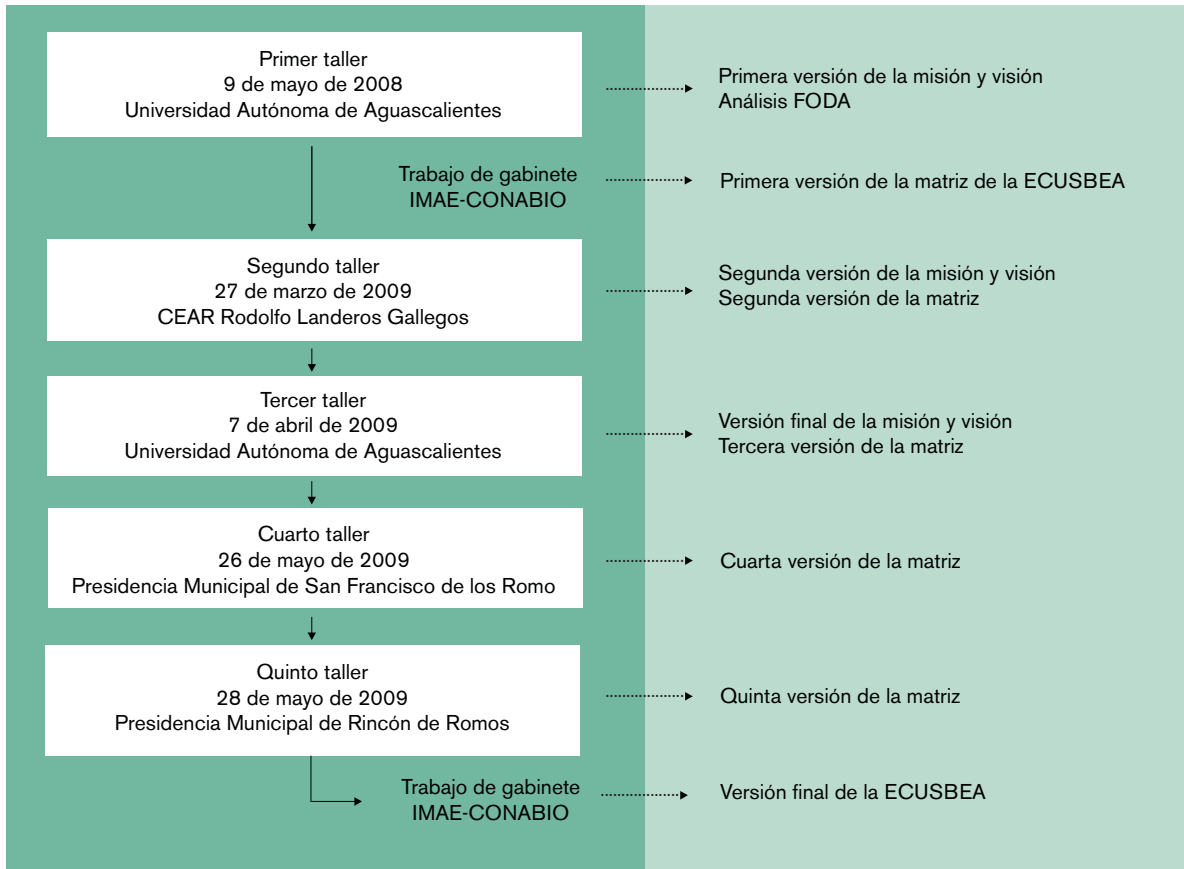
Primer taller
9 de mayo de 2008
Universidad Autónoma de Aguascalientes

Primera versión de la misión y visión
Análisis FODA

Trabajo de gabinete
IMAE-CONABIO

Primera versión de la matriz de la ECUSBEA

Segundo taller
27 de marzo de 2009
CEAR Rodolfo Landeros Gallegos

Segunda versión de la misión y visión
Segunda versión de la matriz

Tercer taller
7 de abril de 2009
Universidad Autónoma de Aguascalientes

Versión final de la misión y visión
Tercera versión de la matriz

Cuarto taller
26 de mayo de 2009
Presidencia Municipal de San Francisco de los Romo

Cuarta versión de la matriz

Quinto taller
28 de mayo de 2009
Presidencia Municipal de Rincón de Romos

Quinta versión de la matriz

Trabajo de gabinete
IMAE-CONABIO

Versión final de la ECUSBEA